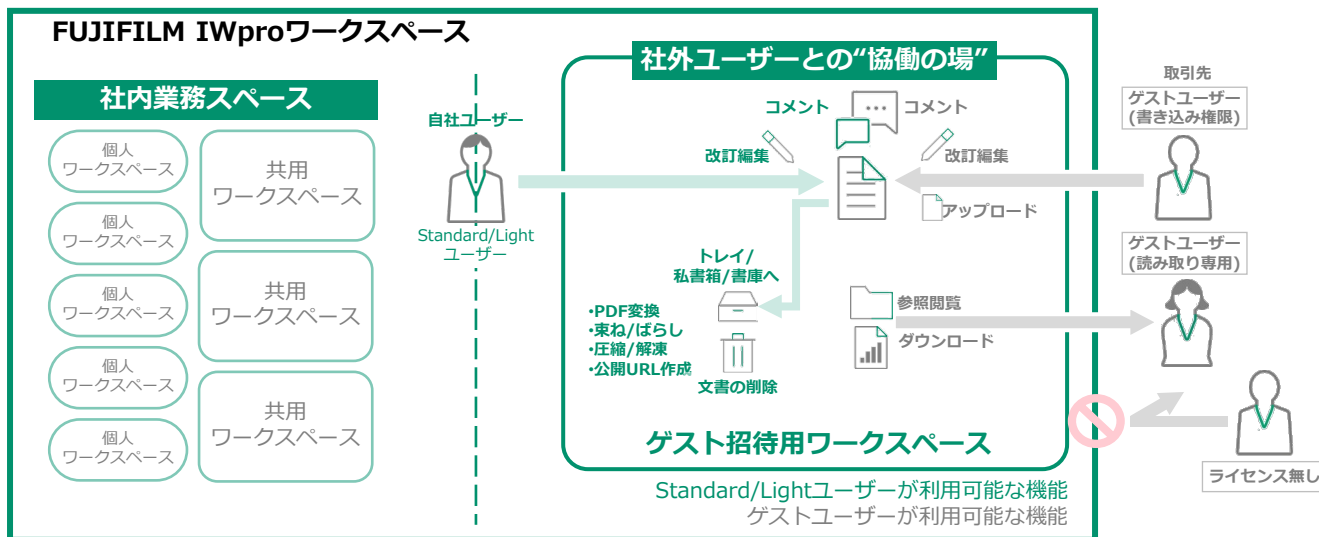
FUJIFILM IWproワークスペース

社内業務スペース

個人
ワークスペース

個人
ワークスペース

個人
ワークスペース

個人
ワークスペース

個人
ワークスペース

共用
ワークスペース

共用
ワークスペース

共用
ワークスペース

自社ユーザー

Standard/Light
ユーザー

社外ユーザーとの"協働の場"

コメント

コメント

改訂編集

改訂編集

アップロード

トレイ/
私書箱/書庫へ

・PDF変換
・束ね/ばらし
・圧縮/解凍
・公開URL作成

文書の削除

参照閲覧

ダウンロード

ゲスト招待用ワークスペース

取引先

ゲストユーザー
(書き込み権限)

ゲストユーザー
(読み取り専用)

ライセンス無し

Standard/Lightユーザーが利用可能な機能
ゲストユーザーが利用可能な機能